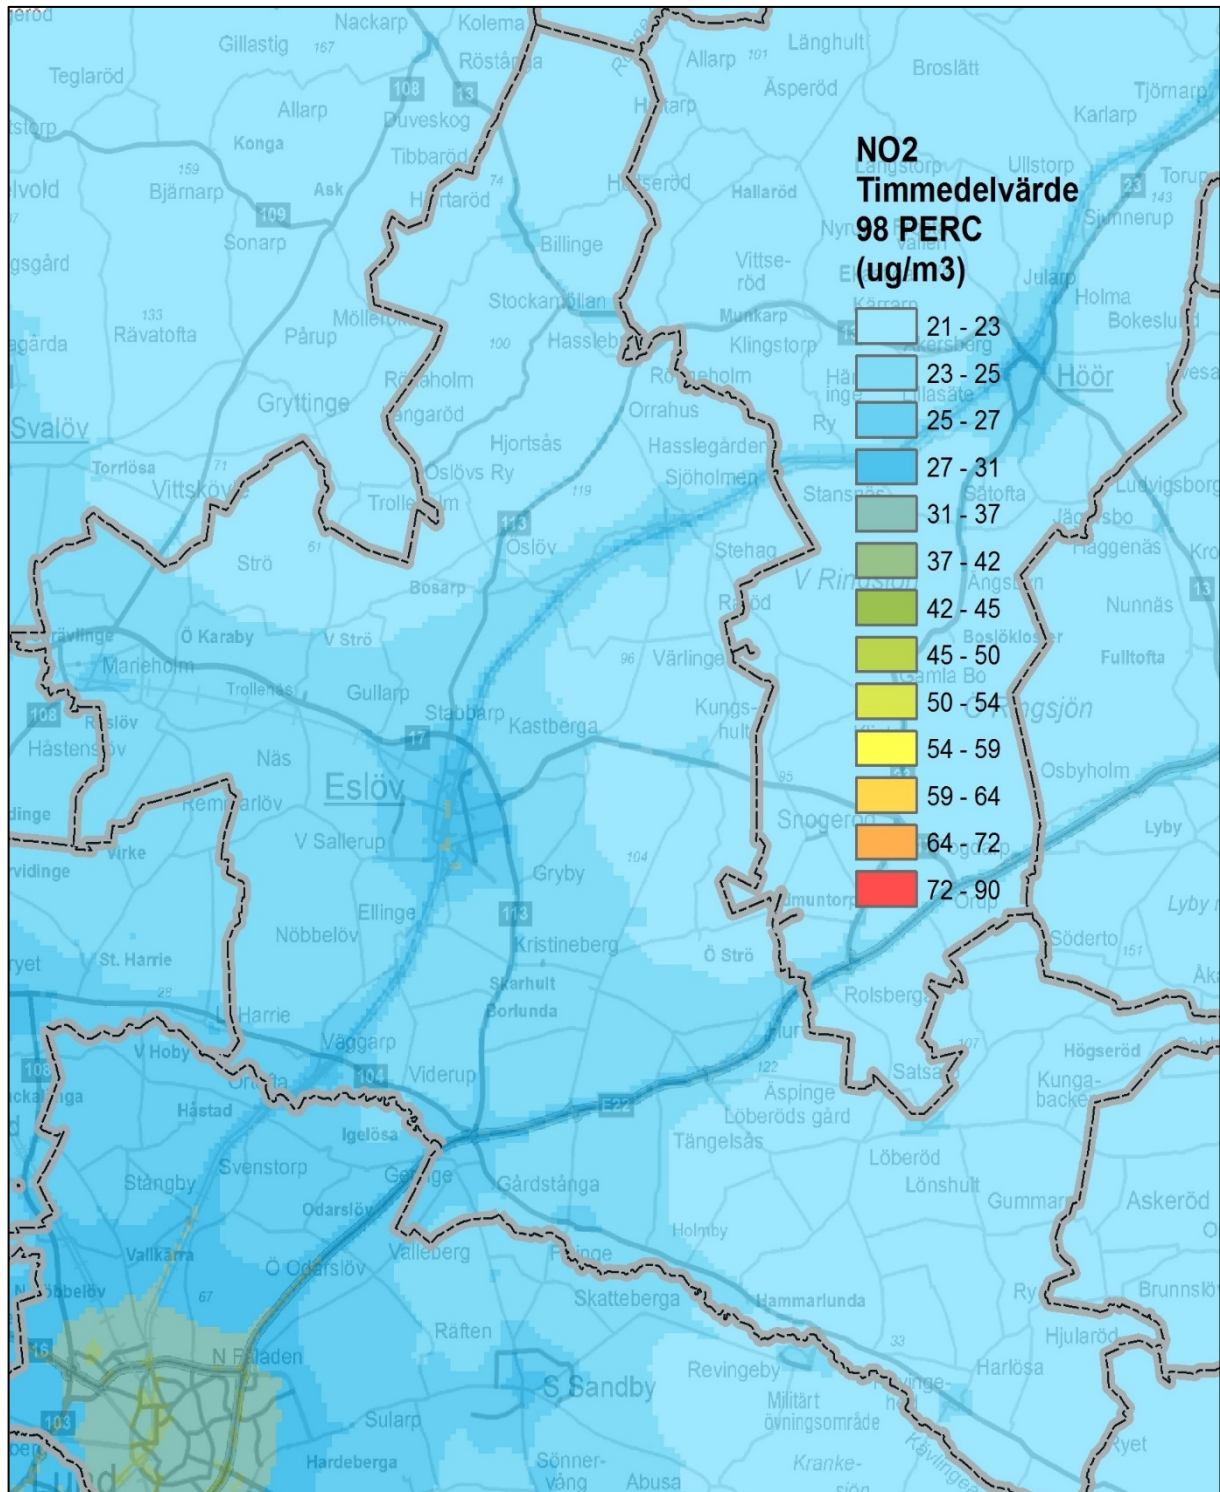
NO2
Timmedelvärde
98 PERC
(ug/m3)

21 - 23
23 - 25
25 - 27
27 - 31
31 - 37
37 - 42
42 - 45
45 - 50
50 - 54
54 - 59
59 - 64
64 - 72
72 - 90

Nackarp Kolema Gillastig 167 Teglaröd Röstånga Allarp 101 Långhult Broslätt Äsperöd Tjörnarp Karlarp Allarp Duveskog Konga 108 13 Tibbaröd 159 Bjärnarp Ask 74 Hallaröd Ullstorp Torup Sinnerup 143 23 109 Sonarp Billinge Vittsröd Jularp Holma Bokeslund Stockamöllan 133 Rävatofta Möllerod Pårup 100 Hassleberga Munkarp Klingstorp Akersberg Höör Gryttinge Orrahus Svalöv Hjortsås Hasslegården Ry Torrlösa 71 Vittsköve Oslövs Ry Sjöholmen Stanstorp Sätofta Ludvigsborg Trolleholm 119 113 Oslöv Stehag Haggenäs 61 Strö Bosarp V Ringsjön Nunnäs 13 Ö Karaby V Strö Boslöklost Marieholm 96 Värlinge Fulltofta Trolleholm Gullarp Gamla Bo 108 Stabbarp Kastberga Kungshult Ö Ringsjön Hästensöv 17 Näs 95 Osbyholm Eslöv Remmarlöv Snogeröd Lyby V Sallerup Virke 104 Gryby Ellinge Orup Lyby 113 Nöbbelöv Kristineberg Söderto St. Harrie Ö Strö 151 Skarhult Borlunda Rolsberga L Harrie V Hoby Väggarp 104 Viderup 107 Högseröd 108 122 Satsa Kungabacke Håstad Äspinge Igelösa E22 Löberöds gård Tängelsås Svenstorp Löberöd Stångby Gårdstånga Lönshult Gummarp Askeröd Odarslöv Holmby Vallkärra Ö Odarslöv Valleberg Flyinge Brunnslöv 67 Skatteberga Hammarlunda Ry Hjularöd Räften 33 N Fäladen S Sandby Revingeby Harlösa 103 Sularp Militärt övningsområde Hardeberga Sönnervång Abusa Kranke- Kävlinge Ryet